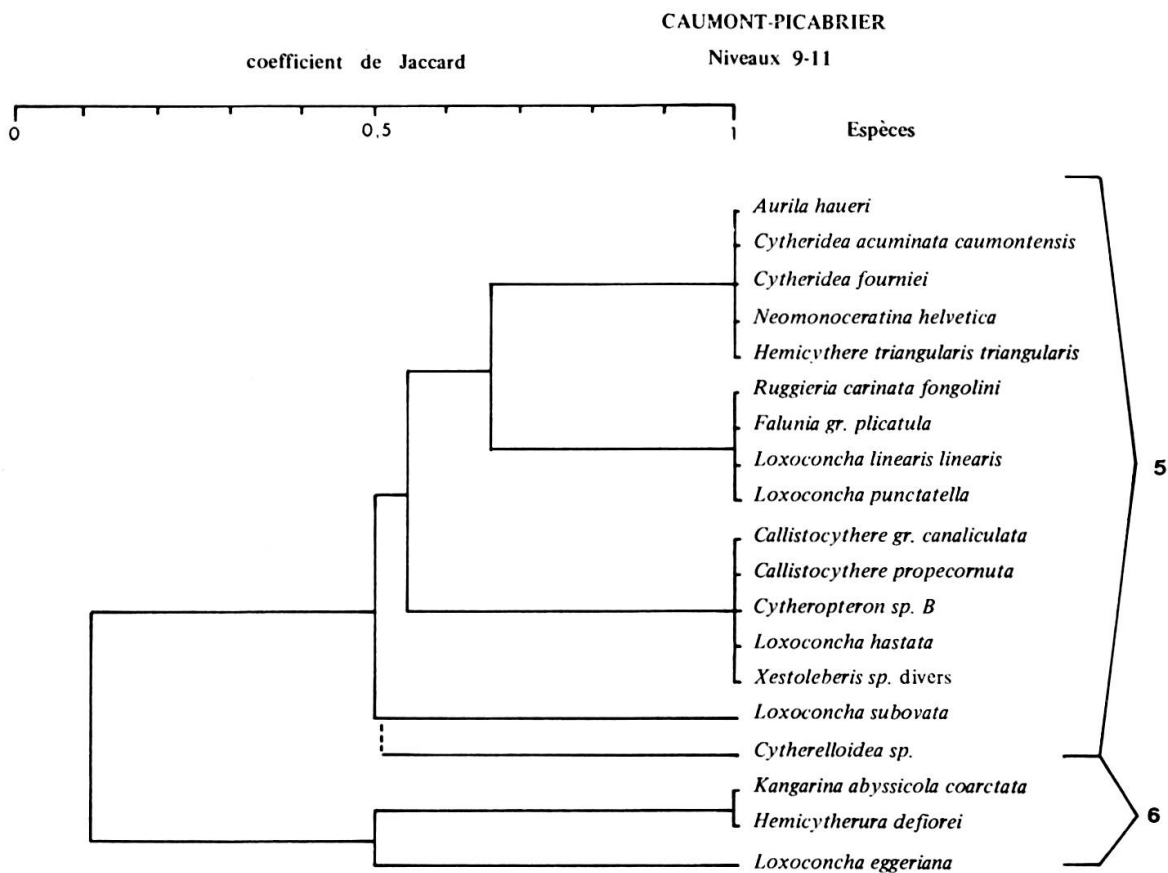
CAUMONT-PICABRIER

coefficient de Jaccard

Niveaux 9-11

0

0,5

1

Espèces

Aurila haueri
Cytheridea acuminata caumontensis
Cytheridea fourniei
Neomonoceratina helvetica
Hemicythere triangularis triangularis
Ruggieria carinata fongolini
Falunia gr. plicatula
Loxoconcha linearis linearis
Loxoconcha punctatella
Callistocythere gr. canaliculata
Callistocythere propecornuta
Cytheropteron sp. B
Loxoconcha hastata
Xestoleberis sp. divers
Loxoconcha subovata
Cytherelloidea sp.
Kangarina abyssicola coarctata
Hemicytherura defiorei
Loxoconcha eggeriana

5

6